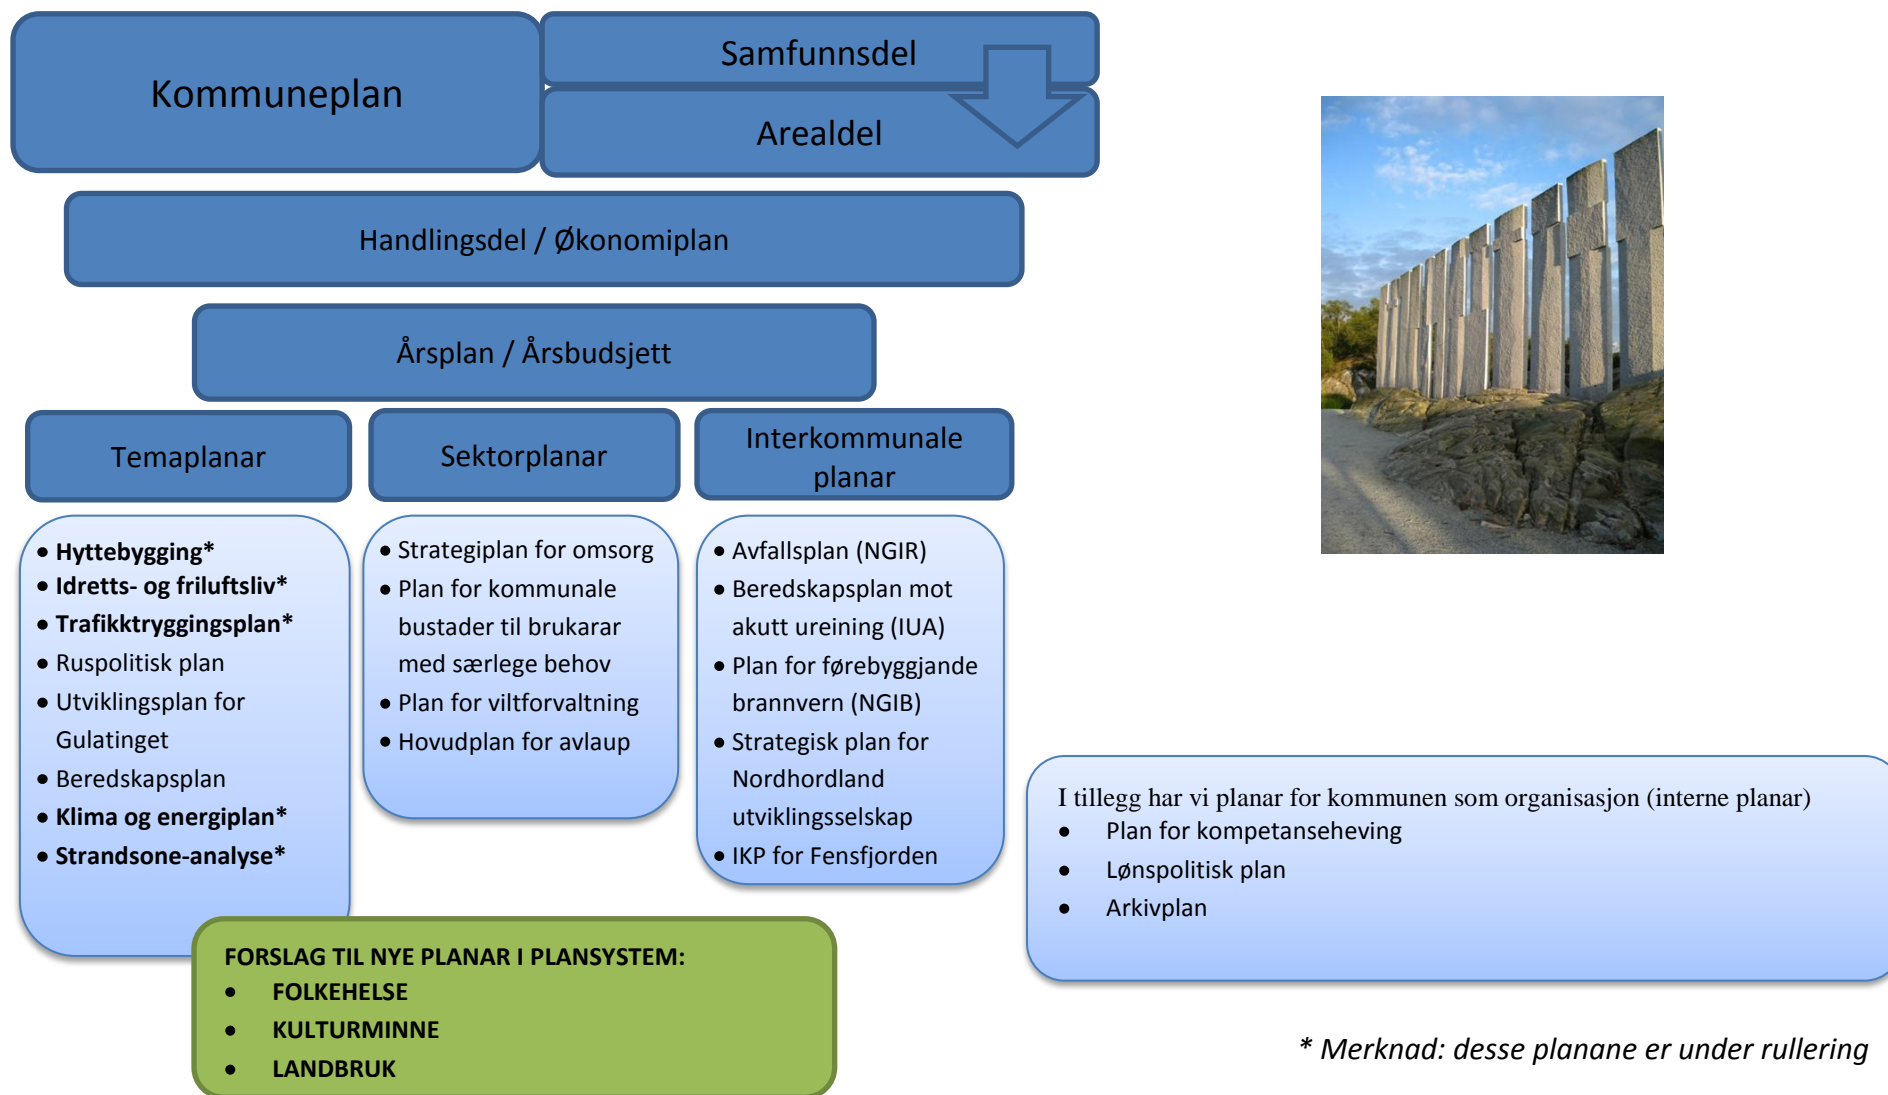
Kommuneplan

Samfunnsdel

Arealdel

Handlingsdel / Økonomiplan

Årsplan / Årsbudsjett

Temaplanar

Sektorplanar

Interkommunale planar

- **Hyttebygging***
- **Idretts- og friluftsliv***
- **Trafikktryggingsplan***
- Ruspolitisk plan
- Utviklingsplan for Gulatinget
- Beredskapsplan
- **Klima og energiplan***
- **Strandsone-analyse***

- Strategiplan for omsorg
- Plan for kommunale bustader til brukarar med særlege behov
- Plan for viltforvaltning
- Hovudplan for avlaup

- Avfallsplan (NGIR)
- Beredskapsplan mot akutt ureining (IUA)
- Plan for førebyggjande brannvern (NGIB)
- Strategisk plan for Nordhordland utviklingsselskap
- IKP for Fensfjorden

FORSLAG TIL NYE PLANAR I PLANSYSTEM:
- FOLKEHELSE
- KULTURMINNE
- LANDBRUK

I tillegg har vi planar for kommunen som organisasjon (interne planar)
- Plan for kompetanseheving
- Lønspolitisk plan
- Arkivplan

* Merknad: desse planane er under rullering